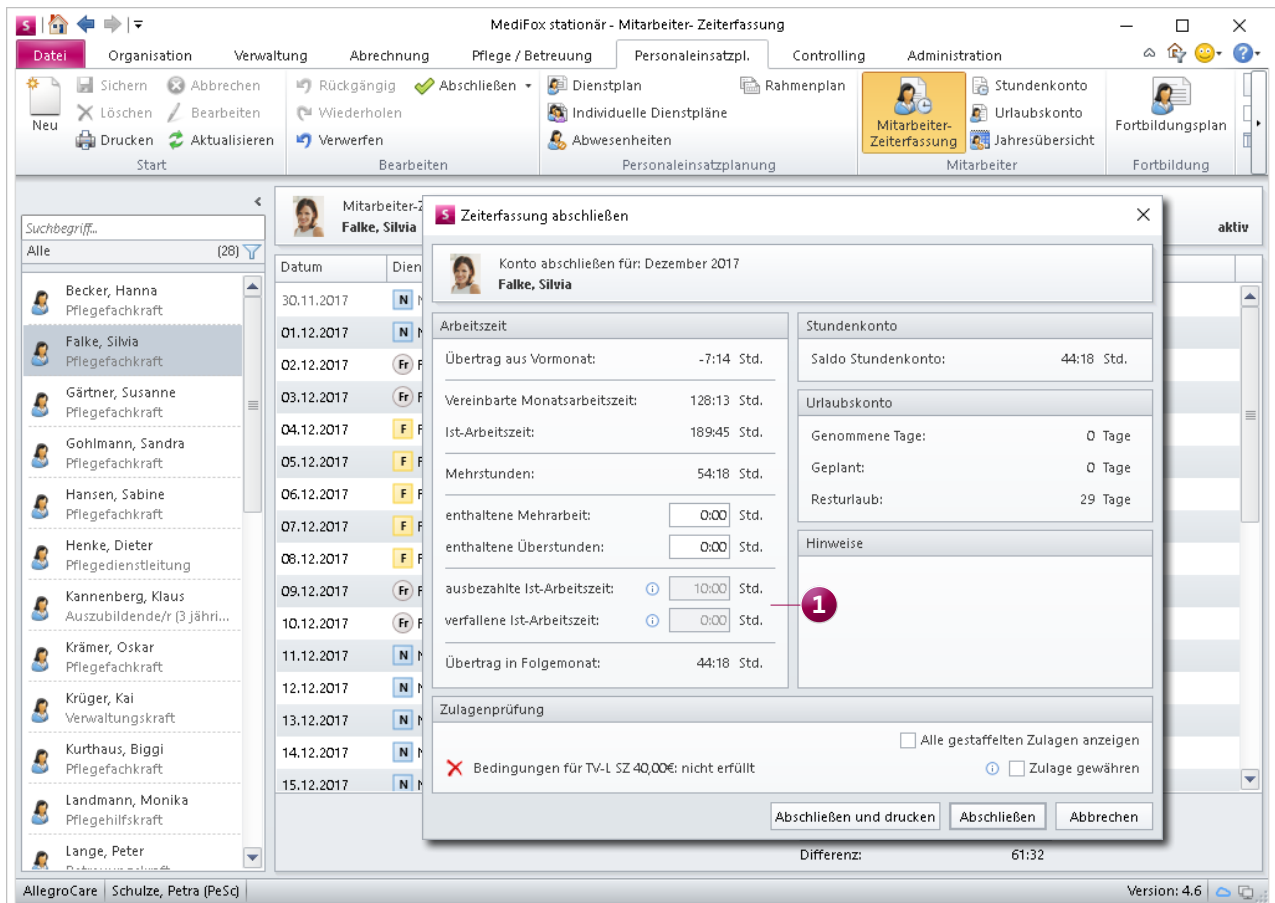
MediFox stationär - Mitarbeiter- Zeiterfassung

Datei | Organisation | Verwaltung | Abrechnung | Pflege / Betreuung | Personaleinsatzpl. | Controlling | Administration

Neu | Sichern | Löschen | Drucken | Abbrechen | Bearbeiten | Aktualisieren
Start

Rückgängig | Wiederholen | Verwerfen | Abschließen
Bearbeiten

Dienstplan | Individuelle Dienstpläne | Abwesenheiten | Rahmenplan
Personaleinsatzplanung

Mitarbeiter-Zeiterfassung | Stundenkonto | Urlaubskonto | Jahresübersicht
Mitarbeiter

Fortbildungsplan
Fortbildung

Suchbegriff...
Alle (28)

Becker, Hanna
Pflegefachkraft
Falke, Silvia
Pflegefachkraft
Gärtner, Susanne
Pflegefachkraft
Gohlmann, Sandra
Pflegefachkraft
Hansen, Sabine
Pflegefachkraft
Henke, Dieter
Pflegedienstleitung
Kannenberg, Klaus
Auszubildende/r (3 jähri...
Krämer, Oskar
Pflegefachkraft
Krüger, Kai
Verwaltungskraft
Kurthaus, Biggi
Pflegefachkraft
Landmann, Monika
Pflegehilfskraft
Lange, Peter

Mitarbeiter-Z
Falke, Silvia
aktiv

Datum | Dien
30.11.2017 N
01.12.2017 N
02.12.2017 Fr
03.12.2017 Fr
04.12.2017 F
05.12.2017 F
06.12.2017 F
07.12.2017 F
08.12.2017 F
09.12.2017 Fr
10.12.2017 Fr
11.12.2017 N
12.12.2017 N
13.12.2017 N
14.12.2017 N
15.12.2017 N

Differenz: 61:32

Zeiterfassung abschließen

Konto abschließen für: Dezember 2017
Falke, Silvia

Arbeitszeit
Übertrag aus Vormonat: -7:14 Std.
Vereinbarte Monatsarbeitszeit: 128:13 Std.
Ist-Arbeitszeit: 189:45 Std.
Mehrstunden: 54:18 Std.
enthaltene Mehrarbeit: 0:00 Std.
enthaltene Überstunden: 0:00 Std.
ausbezahlte Ist-Arbeitszeit: 10:00 Std.
verfallene Ist-Arbeitszeit: 0:00 Std.
Übertrag in Folgemonat: 44:18 Std.

Stundenkonto
Saldo Stundenkonto: 44:18 Std.

Urlaubskonto
Genommene Tage: 0 Tage
Geplant: 0 Tage
Resturlaub: 29 Tage

Hinweise

1

Zulagenprüfung
Alle gestaffelten Zulagen anzeigen
Bedingungen für TV-L SZ 40,00€: nicht erfüllt
Zulage gewähren

Abschließen und drucken | Abschließen | Abbrechen

AllegroCare | Schulze, Petra (PeSc) | Version: 4.6